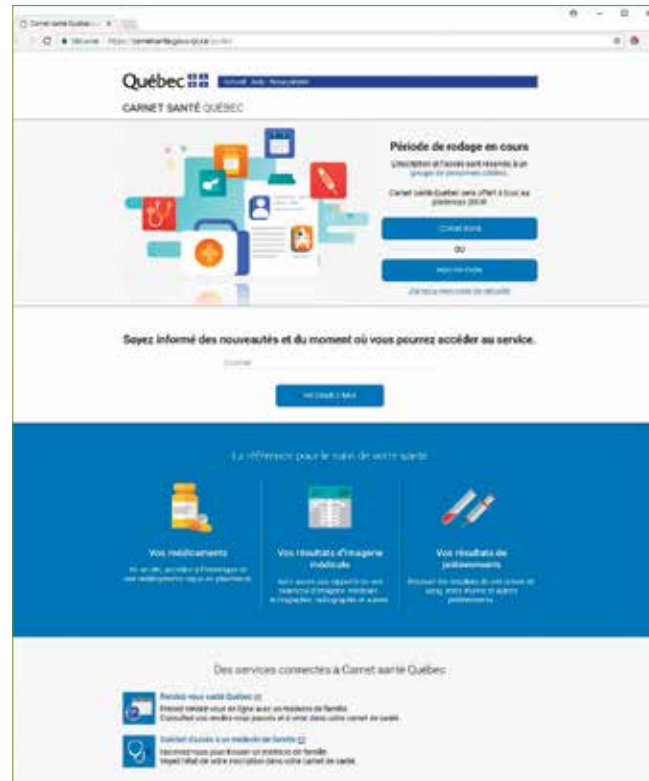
Carnet santé Québec

Sécurisé | https://carnetsante.gouv.qc.ca/

Québec

CARNET SANTÉ QUÉBEC

Période de rodage en cours

L'inscription et l'accès sont réservés à un groupe de personnes ciblées.

Carnet santé Québec sera offert à tous au printemps 2018.

CONNEXION

OU

INSCRIPTION

J'ai reçu mon code de sécurité

Soyez informé des nouveautés et du moment où vous pourrez accéder au service.

Courriel

RECEVOIR L'AVIS

La référence pour le suivi de votre santé

Vos médicaments

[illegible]

Vos résultats d'imagerie médicale

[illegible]

Vos résultats de prélèvements

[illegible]

Des services connectés à Carnet santé Québec

Rendez-vous santé Québec

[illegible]

Guichet d'accès à un médecin de famille

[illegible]